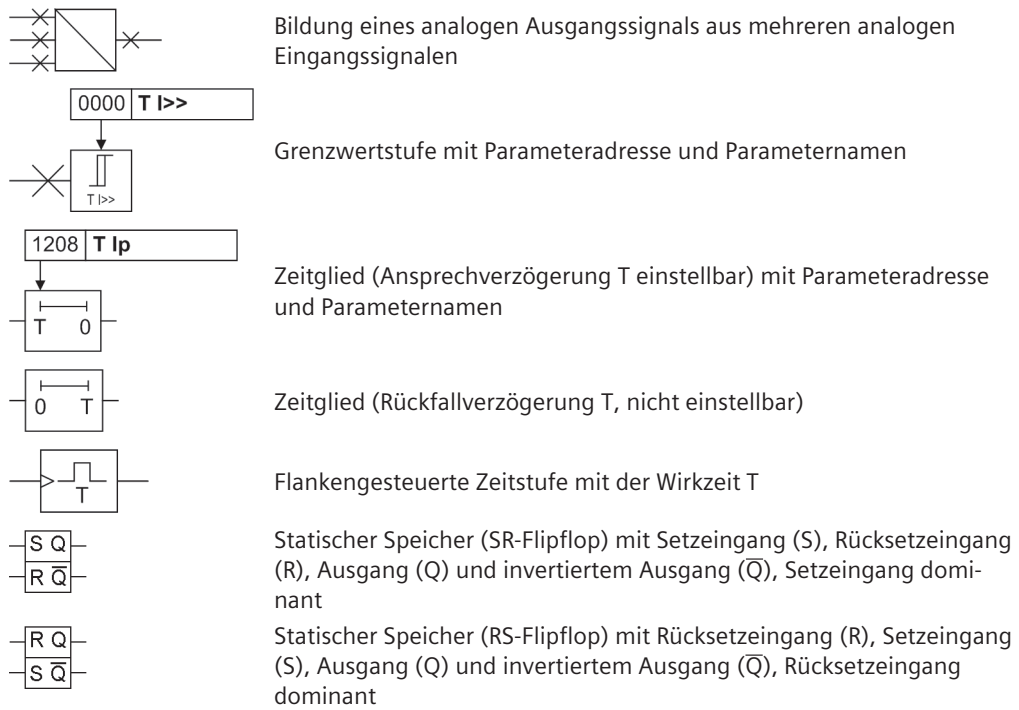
Bildung eines analogen Ausgangssignals aus mehreren analogen Eingangssignalen

0000 **T I>>**

T I>>

Grenzwertstufe mit Parameteradresse und Parameternamen

1208 **T Ip**

T 0

Zeitglied (Ansprechverzögerung T einstellbar) mit Parameteradresse und Parameternamen

0 T

Zeitglied (Rückfallverzögerung T, nicht einstellbar)

T

Flankengesteuerte Zeitstufe mit der Wirkzeit T

S Q
R $\overline{Q}$

Statischer Speicher (SR-Flipflop) mit Setzeingang (S), Rücksetzeingang (R), Ausgang (Q) und invertiertem Ausgang ($\overline{Q}$), Setzeingang dominant

R Q
S $\overline{Q}$

Statischer Speicher (RS-Flipflop) mit Rücksetzeingang (R), Setzeingang (S), Ausgang (Q) und invertiertem Ausgang ($\overline{Q}$), Rücksetzeingang dominant